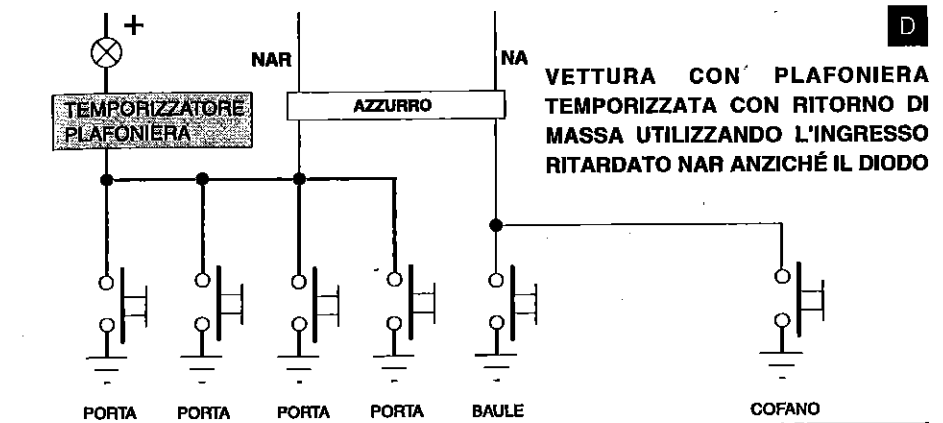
+

TEMPORIZZATORE PLAFONIERA

NAR

AZZURRO

NA

D

VETTURA CON´ PLAFONIERA TEMPORIZZATA CON RITORNO DI MASSA UTILIZZANDO L'INGRESSO RITARDATO NAR ANZICHÉ IL DIODO

PORTA

PORTA

PORTA

PORTA

BAULE

COFANO